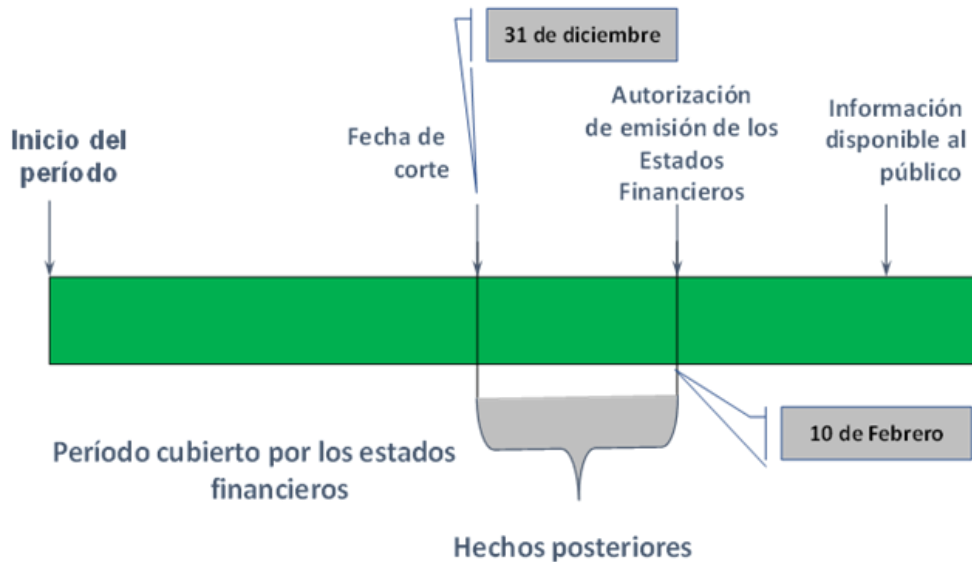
31 de diciembre

Inicio del período

Fecha de corte

Autorización de emisión de los Estados Financieros

Información disponible al público

10 de Febrero

Período cubierto por los estados financieros

Hechos posteriores